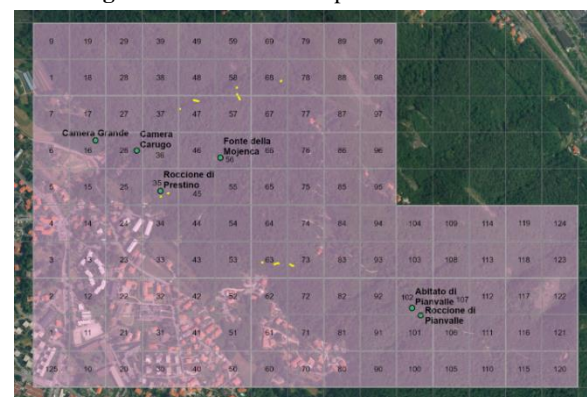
9 19 29 39 49 59 69 79 89 99
8 18 28 38 48 58 68 78 88 98
7 17 27 37 47 57 67 77 87 97
Camera Grande
Camera Carugo
Fonte della Mojenca
6 16 26 36 46 56 66 76 86 96
Roccione di Prestino
5 15 25 35 45 55 65 75 85 95
4 14 24 34 44 54 64 74 84 94 104 109 114 119 124
3 13 23 33 43 53 63 73 83 93 103 108 113 118 123
2 12 22 32 42 52 62 72 82 92 102 107 112 117 122
Abitato di Pianvalle
Roccione di Pianvalle
1 11 21 31 41 51 61 71 81 91 101 106 111 116 121
125 10 20 30 40 50 60 70 80 90 100 105 110 115 120